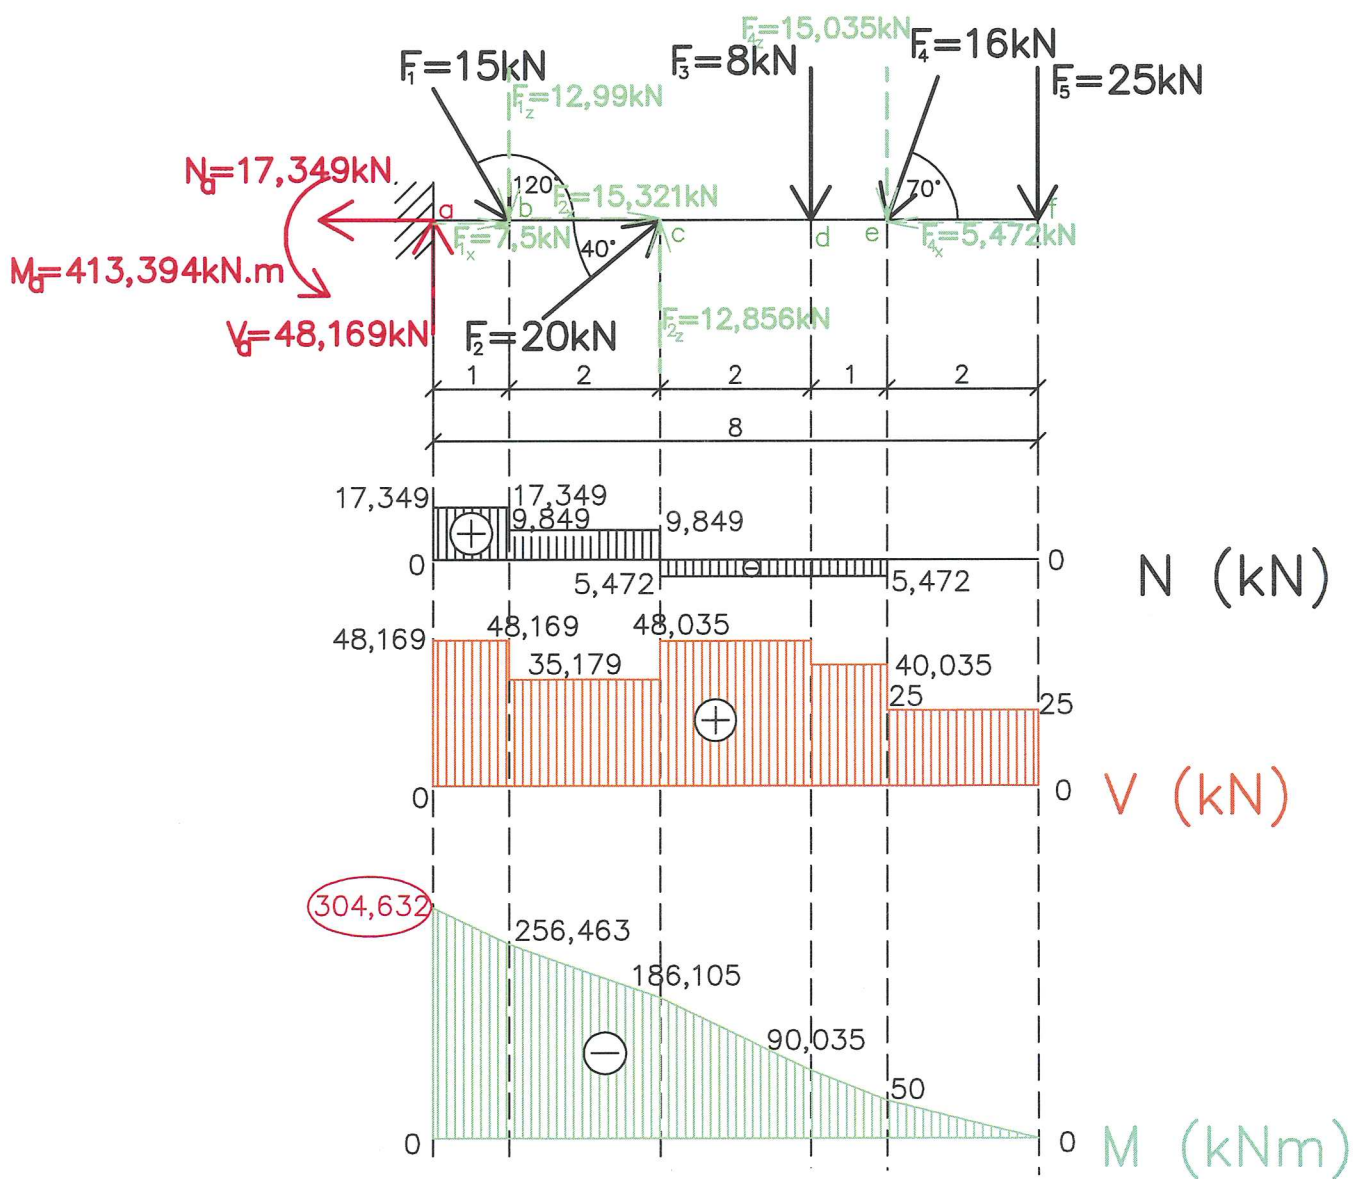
$F_1$=15kN
$F_{1z}$=12,99kN
$F_3$=8kN
$F_{4z}$=15,035kN
$F_4$=16kN
$F_5$=25kN
$N_a$=17,349kN
$M_a$=413,394kN.m
$V_a$=48,169kN
120°
$F_{2x}$=15,321kN
70°
a
b
$F_{1x}$=7,5kN
40°
c
d
e
f
$F_{4x}$=5,472kN
$F_2$=20kN
$F_{2z}$=12,856kN
1
2
2
1
2
8

17,349
17,349
9,849
9,849
0
5,472
5,472
0
N (kN)

48,169
48,169
48,035
35,179
40,035
25
25
0
0
V (kN)

304,632
256,463
186,105
90,035
50
0
0
M (kNm)